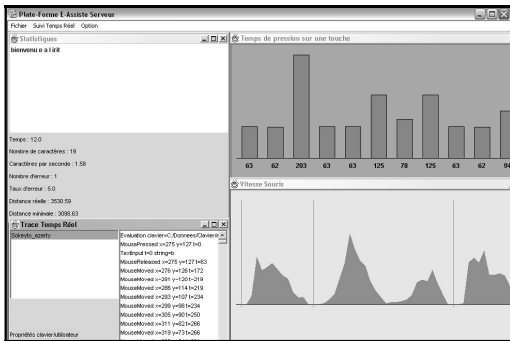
Plate-Forme E-Assiste Serveur
Fichier Suivi Temps Réel Option

Statistiques
bienvenu e a l irit

Temps : 12.0
Nombre de caractères : 19
Caractères par seconde : 1.58
Nombre d'erreur : 1
Taux d'erreur : 5.0
Distance réelle : 3530.59
Distance minimale : 3098.63

Trace Temps Réel
Sokedo_azerty
Propriétés clavier/utilisateur

Evaluation clavier=C:/Donnees/Claviers
MousePressed x=275 y=127 t=0
TextInput t=0 string=b
MouseReleased x=275 y=127 t=63
MouseMoved x=276 y=126 t=172
MouseMoved x=281 y=120 t=219
MouseMoved x=286 y=114 t=219
MouseMoved x=293 y=107 t=234
MouseMoved x=299 y=98 t=234
MouseMoved x=305 y=90 t=250
MouseMoved x=311 y=82 t=266
MouseMoved x=319 y=73 t=266

Temps de pression sur une touche
63 62 203 63 63 125 78 125 63 62 94

Vitesse Souris